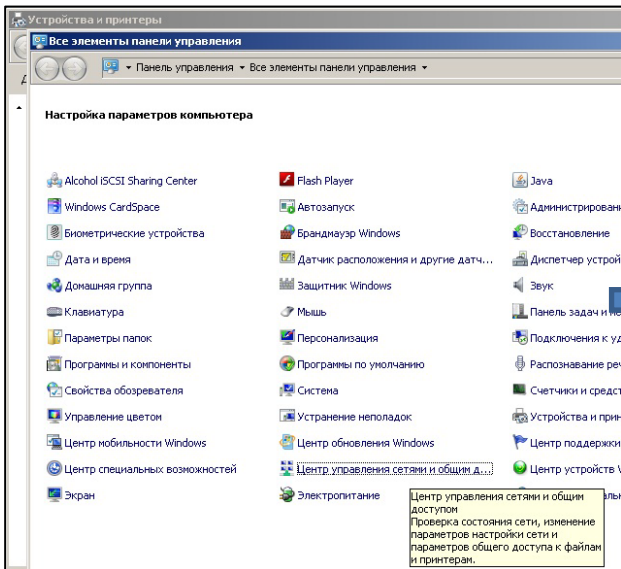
Устройства и принтеры

Все элементы панели управления

Панель управления ▸ Все элементы панели управления ▸

Настройка параметров компьютера

Alcohol iSCSI Sharing Center
Windows CardSpace
Биометрические устройства
Дата и время
Домашняя группа
Клавиатура
Параметры папок
Программы и компоненты
Свойства обозревателя
Управление цветом
Центр мобильности Windows
Центр специальных возможностей
Экран

Flash Player
Автозапуск
Брандмауэр Windows
Датчик расположения и другие датч...
Защитник Windows
Мышь
Персонализация
Программы по умолчанию
Система
Устранение неполадок
Центр обновления Windows
Центр управления сетями и общим д...
Электропитание

Java
Администрировани
Восстановление
Диспетчер устрой
Звук
Панель задач и
Подключения к уд
Распознавание ре
Счетчики и средст
Устройства и прин
Центр поддержки
Центр устройств W
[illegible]альны

Центр управления сетями и общим доступом
Проверка состояния сети, изменение параметров настройки сети и параметров общего доступа к файлам и принтерам.